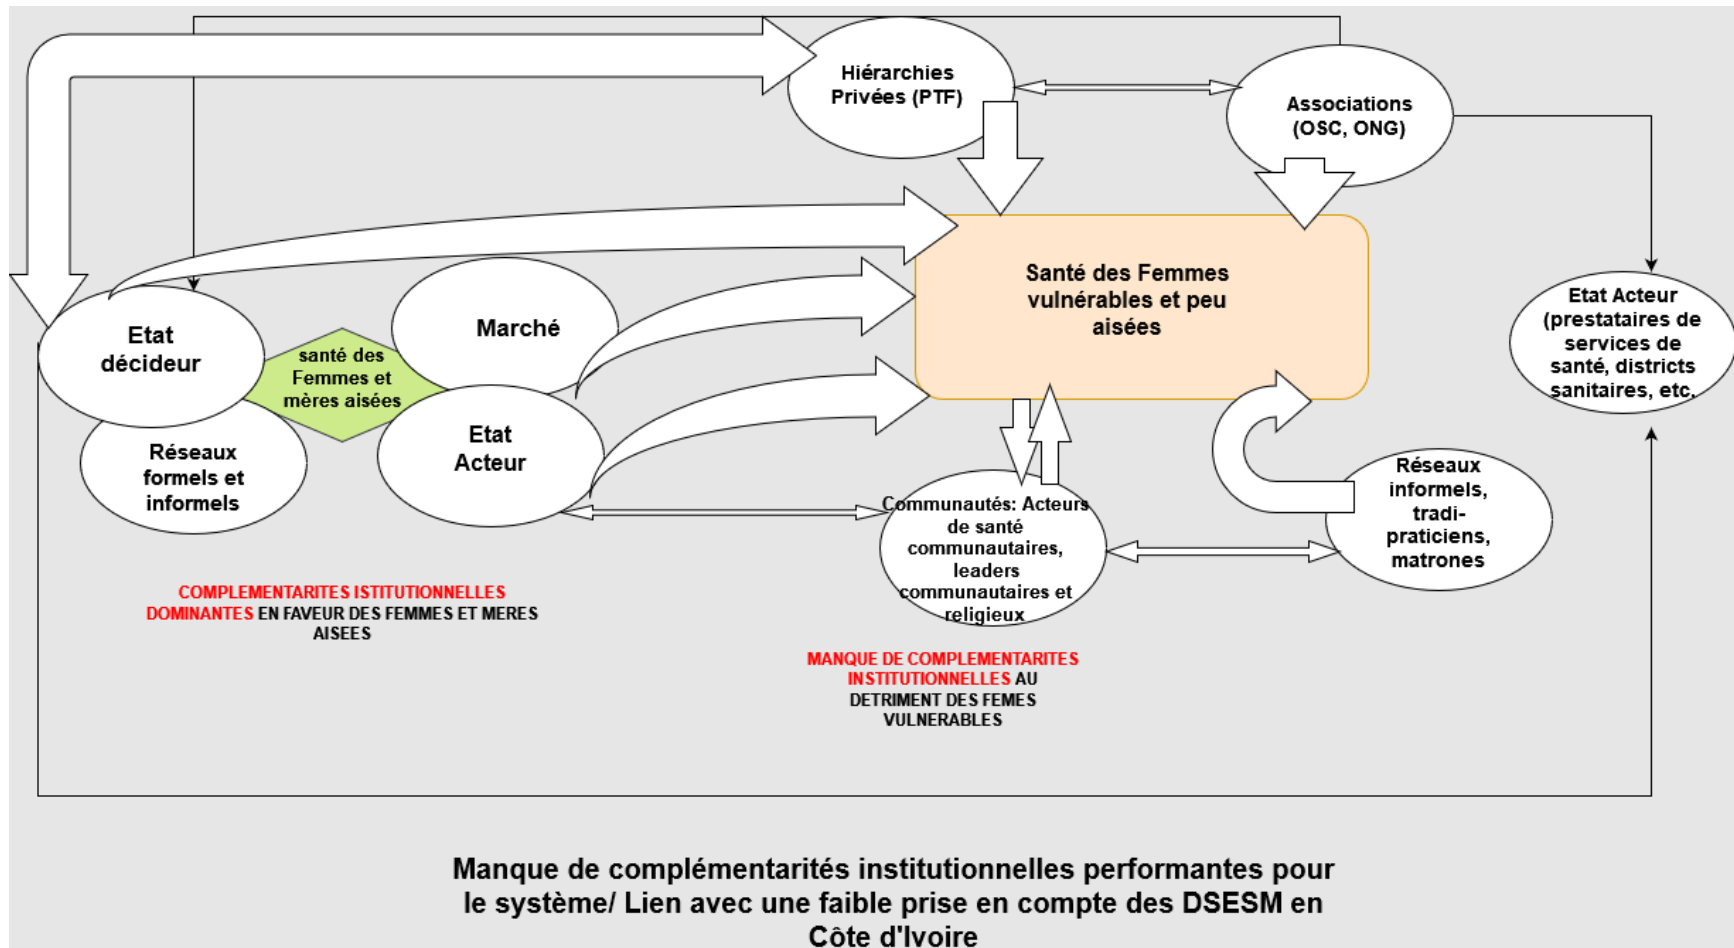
Hiérarchies Privées (PTF)

Associations (OSC, ONG)

Santé des Femmes vulnérables et peu aisées

Etat Acteur (prestataires de services de santé, districts sanitaires, etc.

Etat décideur

Marché

santé des Femmes et mères aisées

Réseaux formels et informels

Etat Acteur

Communautés: Acteurs de santé communautaires, leaders communautaires et religieux

Réseaux informels, tradi-praticiens, matrones

COMPLEMENTARITES ISTITUTIONNELLES DOMINANTES EN FAVEUR DES FEMMES ET MERES AISEES

MANQUE DE COMPLEMENTARITES INSTITUTIONNELLES AU DETRIMENT DES FEMES VULNERABLES

Manque de complémentarités institutionnelles performantes pour le système/ Lien avec une faible prise en compte des DSESM en Côte d'Ivoire